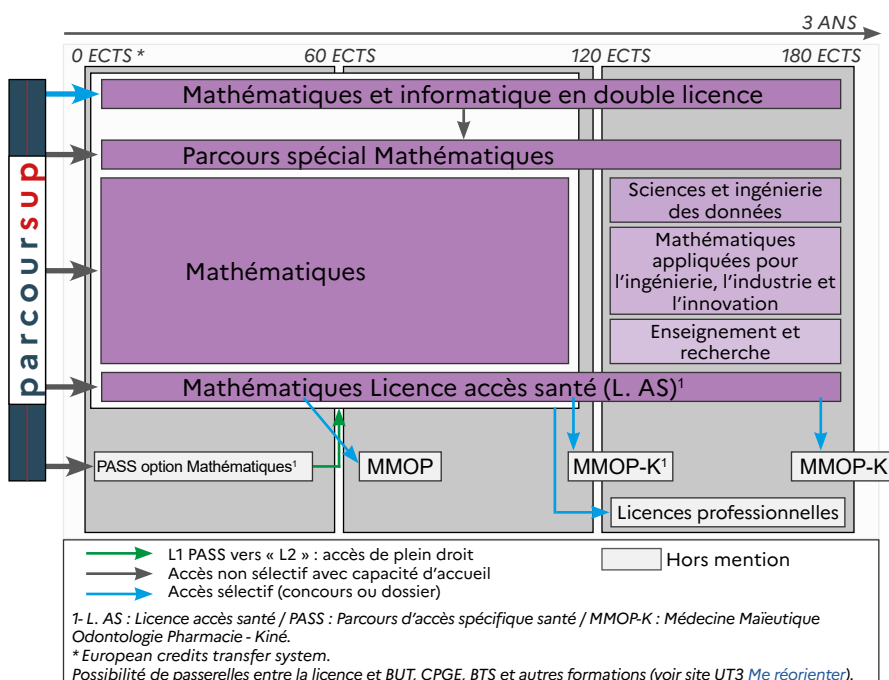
3 ANS

0 ECTS * 60 ECTS 120 ECTS 180 ECTS

parcoursup

Mathématiques et informatique en double licence

Parcours spécial Mathématiques

Mathématiques

Sciences et ingénierie des données

Mathématiques appliquées pour l'ingénierie, l'industrie et l'innovation

Enseignement et recherche

Mathématiques Licence accès santé (L. AS)$^1$

PASS option Mathématiques$^1$

MMOP

MMOP-K$^1$

MMOP-K

Licences professionnelles

L1 PASS vers « L2 » : accès de plein droit
Accès non sélectif avec capacité d'accueil
Accès sélectif (concours ou dossier)

Hors mention

1- L. AS : Licence accès santé / PASS : Parcours d'accès spécifique santé / MMOP-K : Médecine Maïeutique Odontologie Pharmacie - Kiné.
* European credits transfer system.
Possibilité de passerelles entre la licence et BUT, CPGE, BTS et autres formations (voir site UT3 Me réorienter).